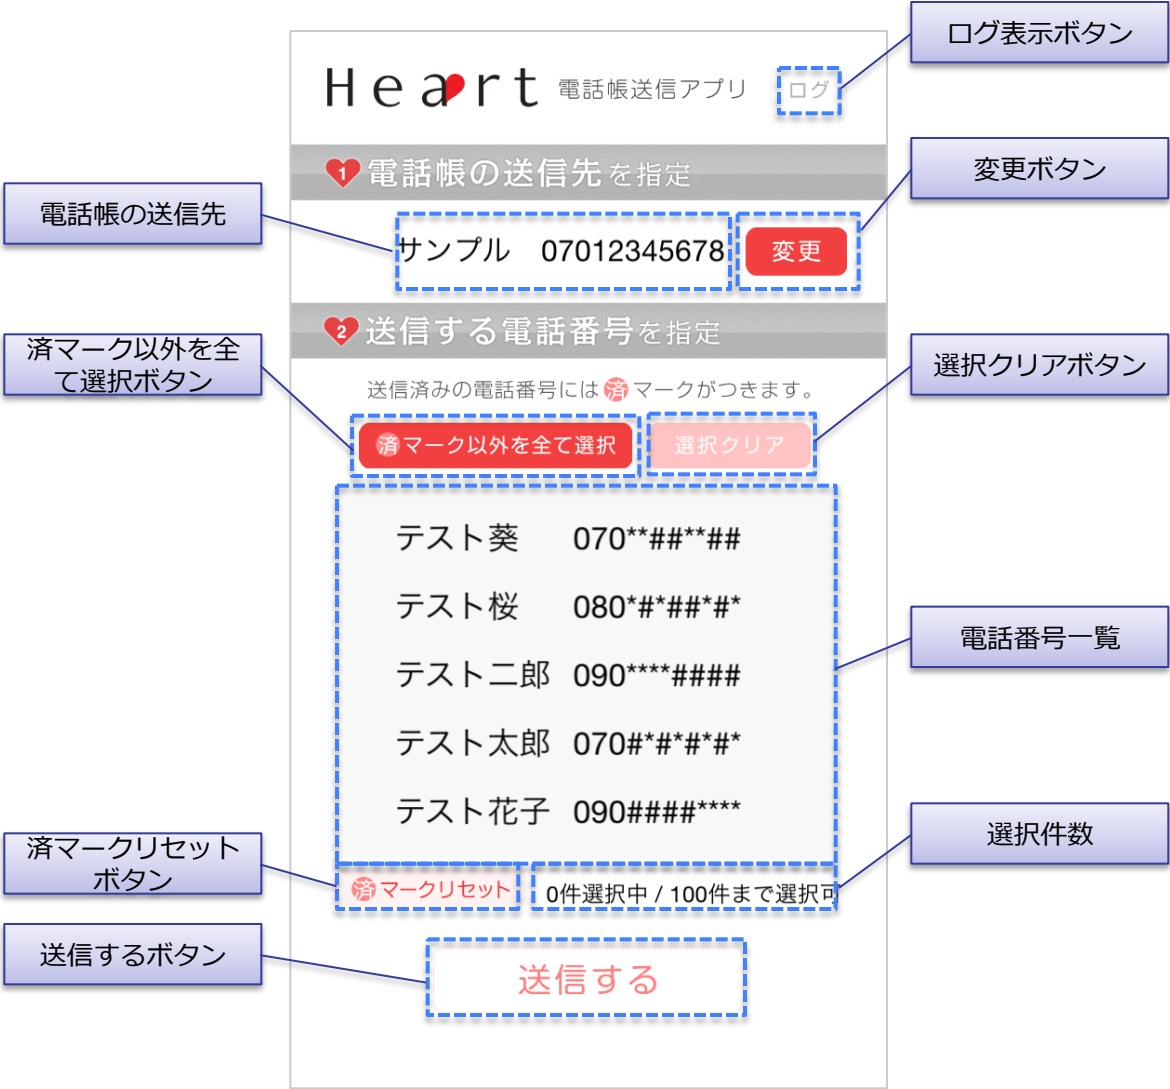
ログ表示ボタン

Heart 電話帳送信アプリ ログ

1 電話帳の送信先を指定

変更ボタン

電話帳の送信先

サンプル 07012345678 変更

2 送信する電話番号を指定

済マーク以外を全て選択ボタン

選択クリアボタン

送信済みの電話番号には 済 マークがつきます。

済 マーク以外を全て選択 選択クリア

テスト葵 070\*\*##\*\*##

テスト桜 080\*#\*##\*#\*

テスト二郎 090\*\*\*\*####

テスト太郎 070#\*#\*#\*#\*

テスト花子 090####\*\*\*\*

電話番号一覧

選択件数

済マークリセットボタン

済 マークリセット 0件選択中 / 100件まで選択可

送信するボタン

送信する